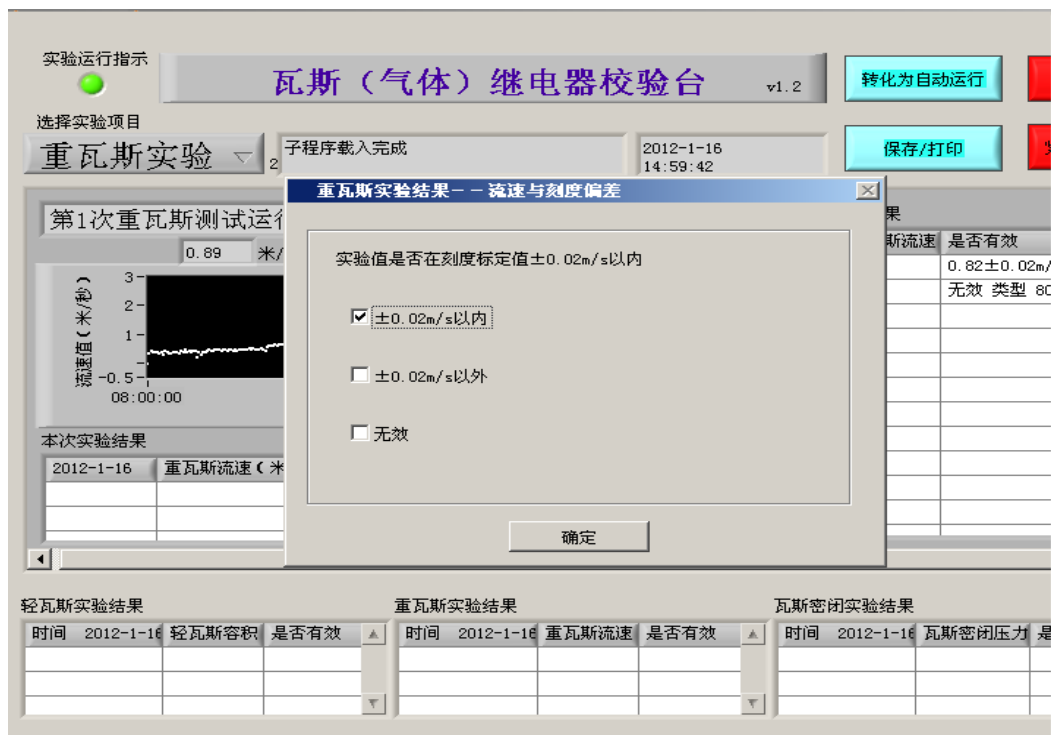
实验运行指示

瓦斯（气体）继电器校验台 v1.2

转化为自动运行

选择实验项目

重瓦斯实验

子程序载入完成

2012-1-16
14:59:42

保存/打印

第1次重瓦斯测试运行

0.89 米/

3
2
1
-0.5
08:00:00

流速值（米/秒）

本次实验结果

2012-1-16 | 重瓦斯流速（米

重瓦斯实验结果——流速与刻度偏差

实验值是否在刻度标定值±0.02m/s以内

☑ ±0.02m/s以内

☐ ±0.02m/s以外

☐ 无效

确定

果

| 斯流速 | 是否有效 |
|---|---|
| | 0.82±0.02m/ |
| | 无效 类型 80 |

轻瓦斯实验结果

| 时间 2012-1-16 | 轻瓦斯容积 | 是否有效 |
|---|---|---|

重瓦斯实验结果

| 时间 2012-1-16 | 重瓦斯流速 | 是否有效 |
|---|---|---|

瓦斯密闭实验结果

| 时间 2012-1-16 | 瓦斯密闭压力 | 是 |
|---|---|---|